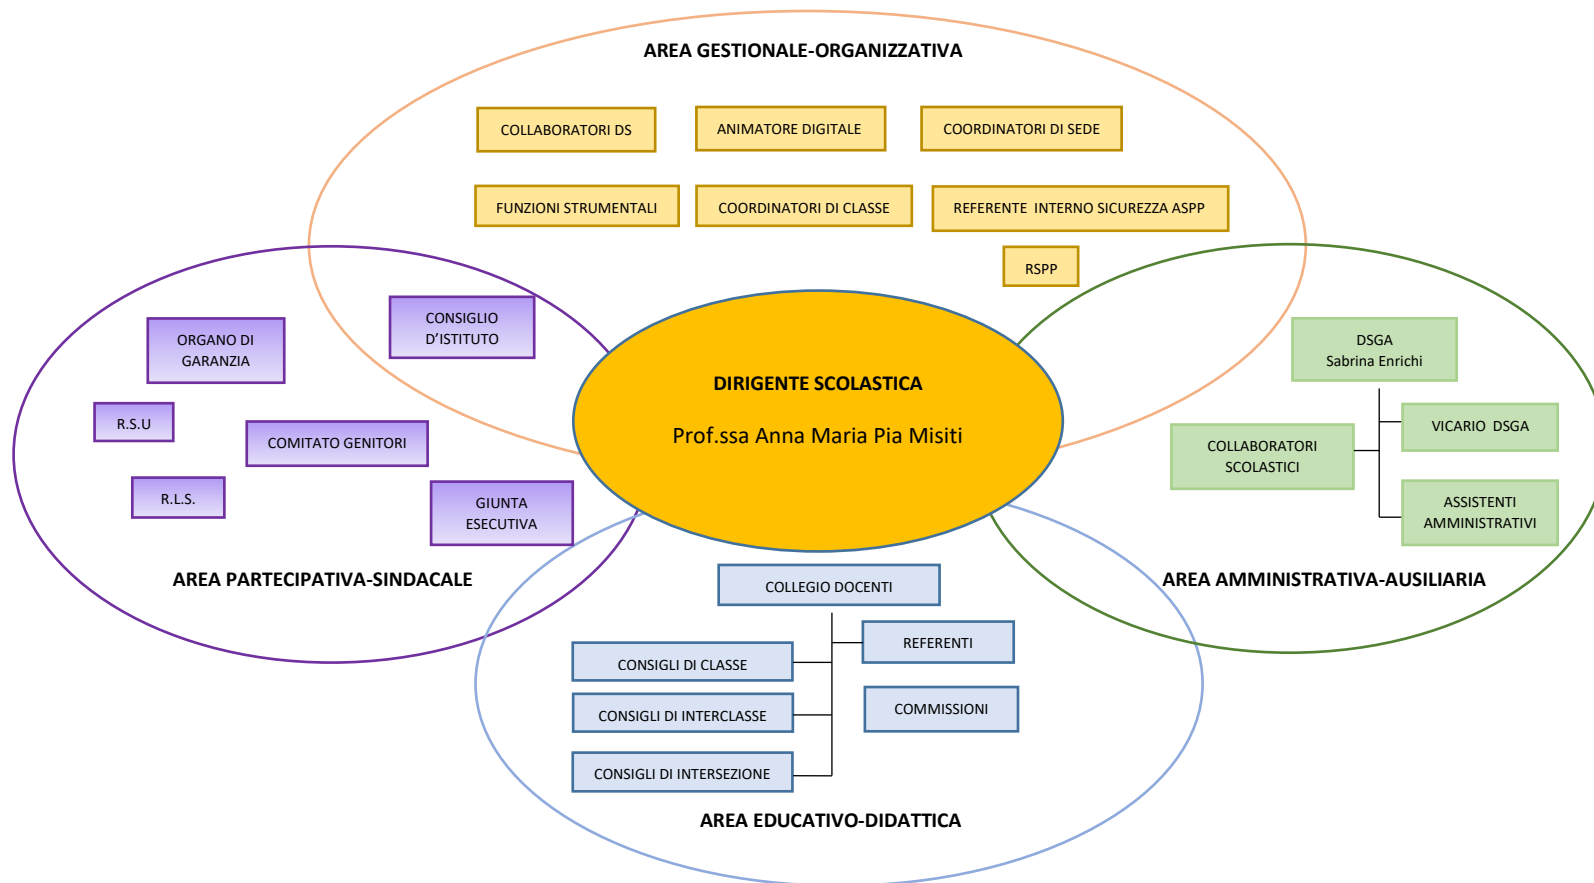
AREA GESTIONALE-ORGANIZZATIVA

COLLABORATORI DS

ANIMATORE DIGITALE

COORDINATORI DI SEDE

FUNZIONI STRUMENTALI

COORDINATORI DI CLASSE

REFERENTE INTERNO SICUREZZA ASPP

RSPP

ORGANO DI GARANZIA

CONSIGLIO D'ISTITUTO

R.S.U

COMITATO GENITORI

R.L.S.

GIUNTA ESECUTIVA

AREA PARTECIPATIVA-SINDACALE

DIRIGENTE SCOLASTICA

Prof.ssa Anna Maria Pia Misiti

DSGA
Sabrina Enrichi

VICARIO DSGA

COLLABORATORI SCOLASTICI

ASSISTENTI AMMINISTRATIVI

AREA AMMINISTRATIVA-AUSILIARIA

COLLEGIO DOCENTI

REFERENTI

CONSIGLI DI CLASSE

CONSIGLI DI INTERCLASSE

COMMISSIONI

CONSIGLI DI INTERSEZIONE

AREA EDUCATIVO-DIDATTICA